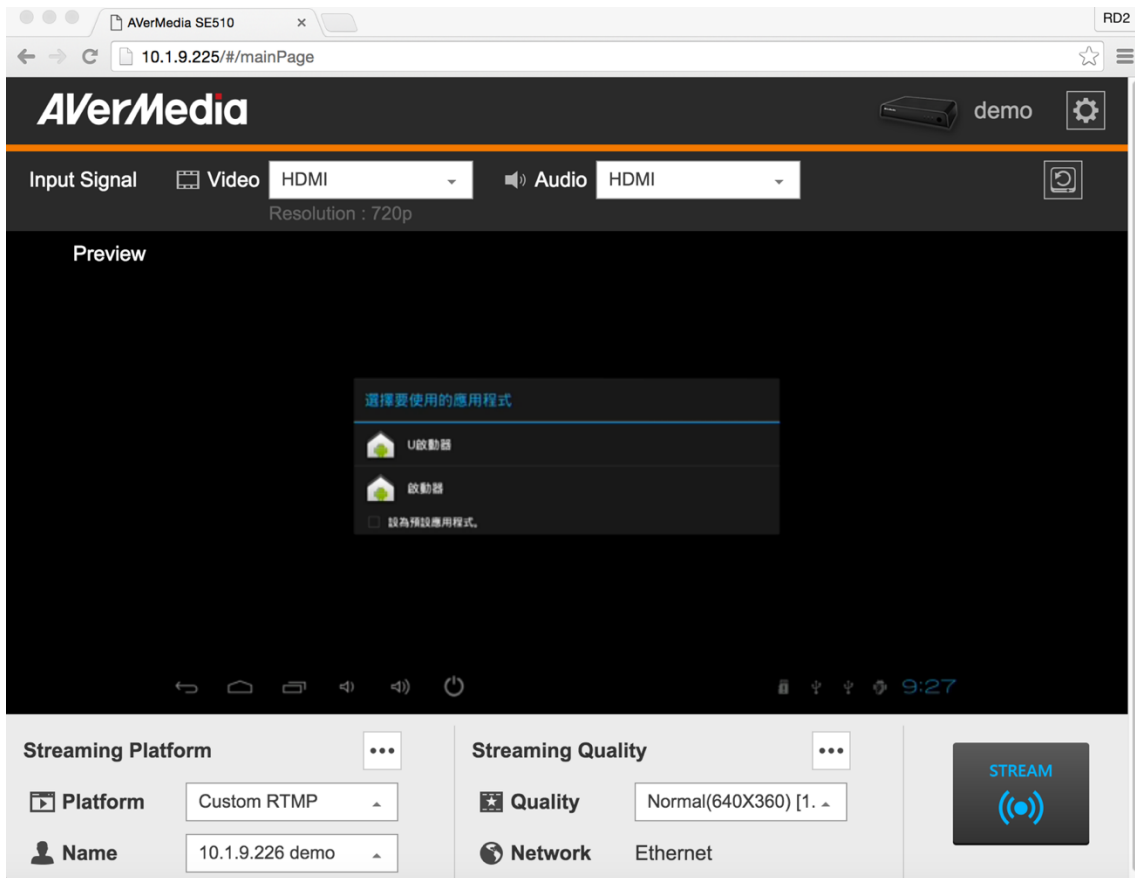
AVerMedia SE510 ×

RD2

10.1.9.225/#/mainPage

AVerMedia

demo

Input Signal Video HDMI Audio HDMI

Resolution : 720p

Preview

選擇要使用的應用程式

U啟動器

啟動器

設為預設應用程式。

9:27

Streaming Platform •••

Platform Custom RTMP

Name 10.1.9.226 demo

Streaming Quality •••

Quality Normal(640X360) [1.

Network Ethernet

STREAM